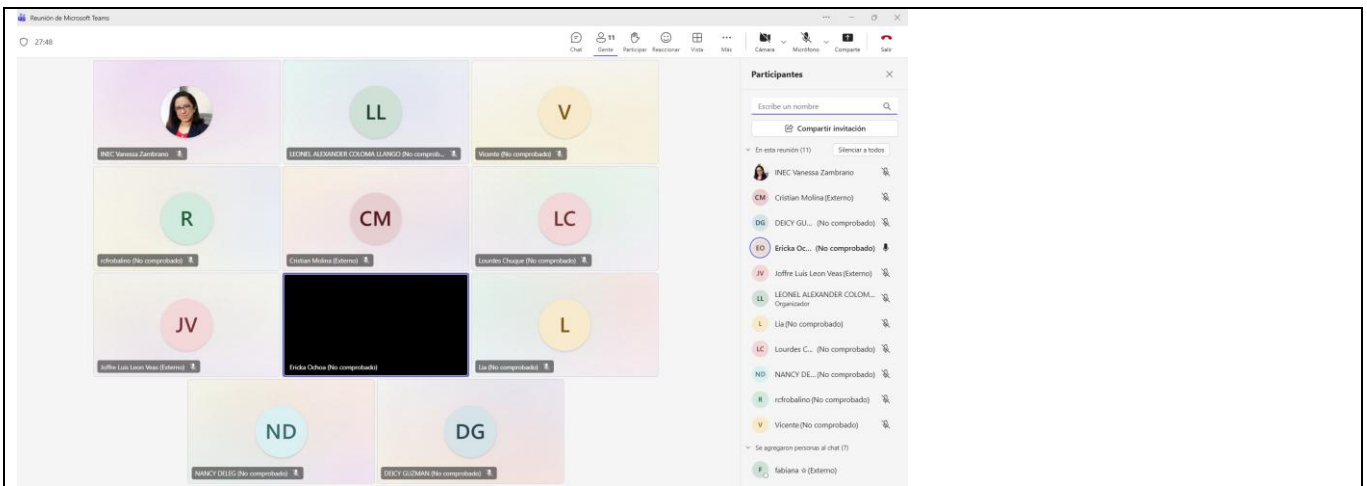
Reunión de Microsoft Teams

27:48

Chat
11
Gente
Participar
Reaccionar
Vista
Más
Cámara
Micrófono
Compartir
Salir

INEC Vanessa Zambrano

LL
LEONEL ALEXANDER COLOMA LLANGO (No comprob...

V
Vicente (No comprobado)

R
rcfrobalino (No comprobado)

CM
Cristian Molina (Externo)

LC
Lourdes Chuque (No comprobado)

JV
Joffre Luis Leon Veas (Externo)

Ericka Ochoa (No comprobado)

L
Lia (No comprobado)

ND
NANCY DELEG (No comprobado)

DG
DEICY GUZMAN (No comprobado)

Participantes

Escribe un nombre

Compartir invitación

En esta reunión (11)
Silenciar a todos

INEC Vanessa Zambrano
CM Cristian Molina (Externo)
DG DEICY GU... (No comprobado)
EO Ericka Oc... (No comprobado)
JV Joffre Luis Leon Veas (Externo)
LL LEONEL ALEXANDER COLOM...
Organizador
L Lia (No comprobado)
LC Lourdes C... (No comprobado)
ND NANCY DE... (No comprobado)
R rcfrobalino (No comprobado)
V Vicente (No comprobado)

Se agregaron personas al chat (7)

F fabiana ☆ (Externo)